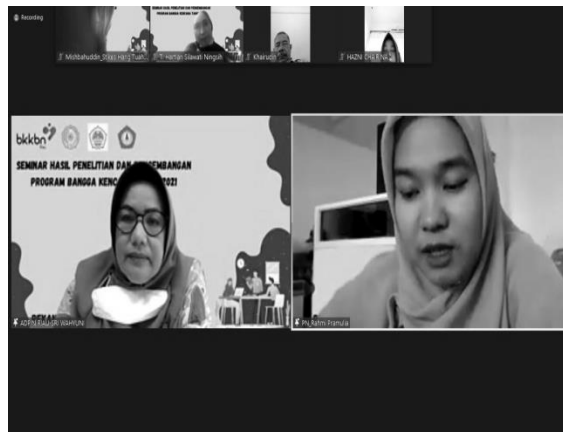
Recording

Michbahuddin_Staf Hang Tuah

Hartian Silawati Ningsih

Khairudin

HAZNI CHA...

bkkbn

SEMINAR HASIL PENELITIAN DAN PENGEMBANGAN

PROGRAM BANGGA KENC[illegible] 2021

ADPIN RIAU-SRI WAHYUNI

PN_Rahmi Pramulia